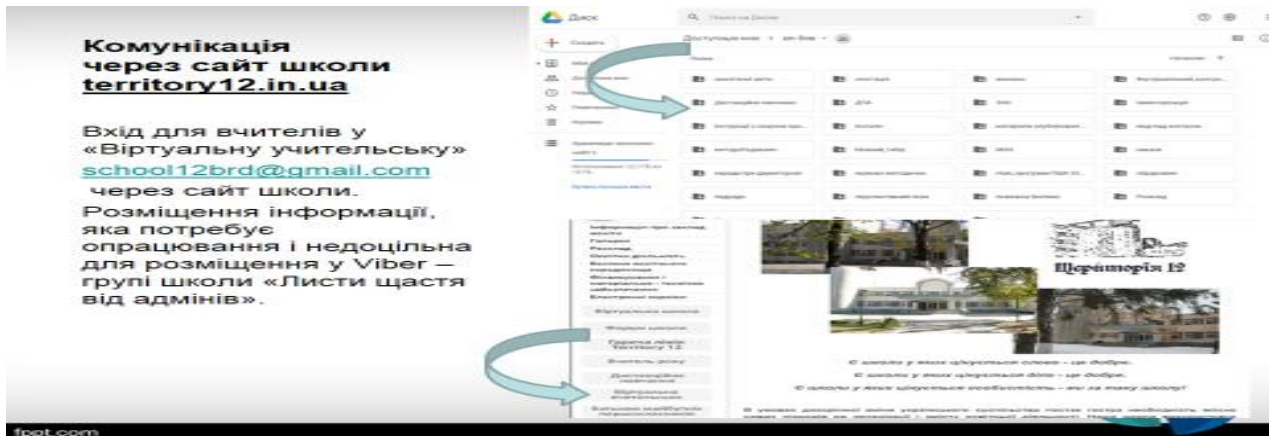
Комунікація через сайт школи territory12.in.ua

Вхід для вчителів у «Віртуальну учительську» school12brd@gmail.com через сайт школи. Розміщення інформації, яка потребує опрацювання і недоцільна для розміщення у Viber – групі школи «Листи щастя від адмінів».

Диск

Створити

Доступні мені

Дистанційне навчання

ДПА

Віртуальна школа

Форуми школи

Вчитель року

Дистанційне навчання

Віртуальна учительська

Територія 12

С школи у яких цікавиться словом – це добре.

С школи у яких цікавиться діти – це добре.

С школи у яких цікавиться особистість – ми за таку школу!

fppt.com